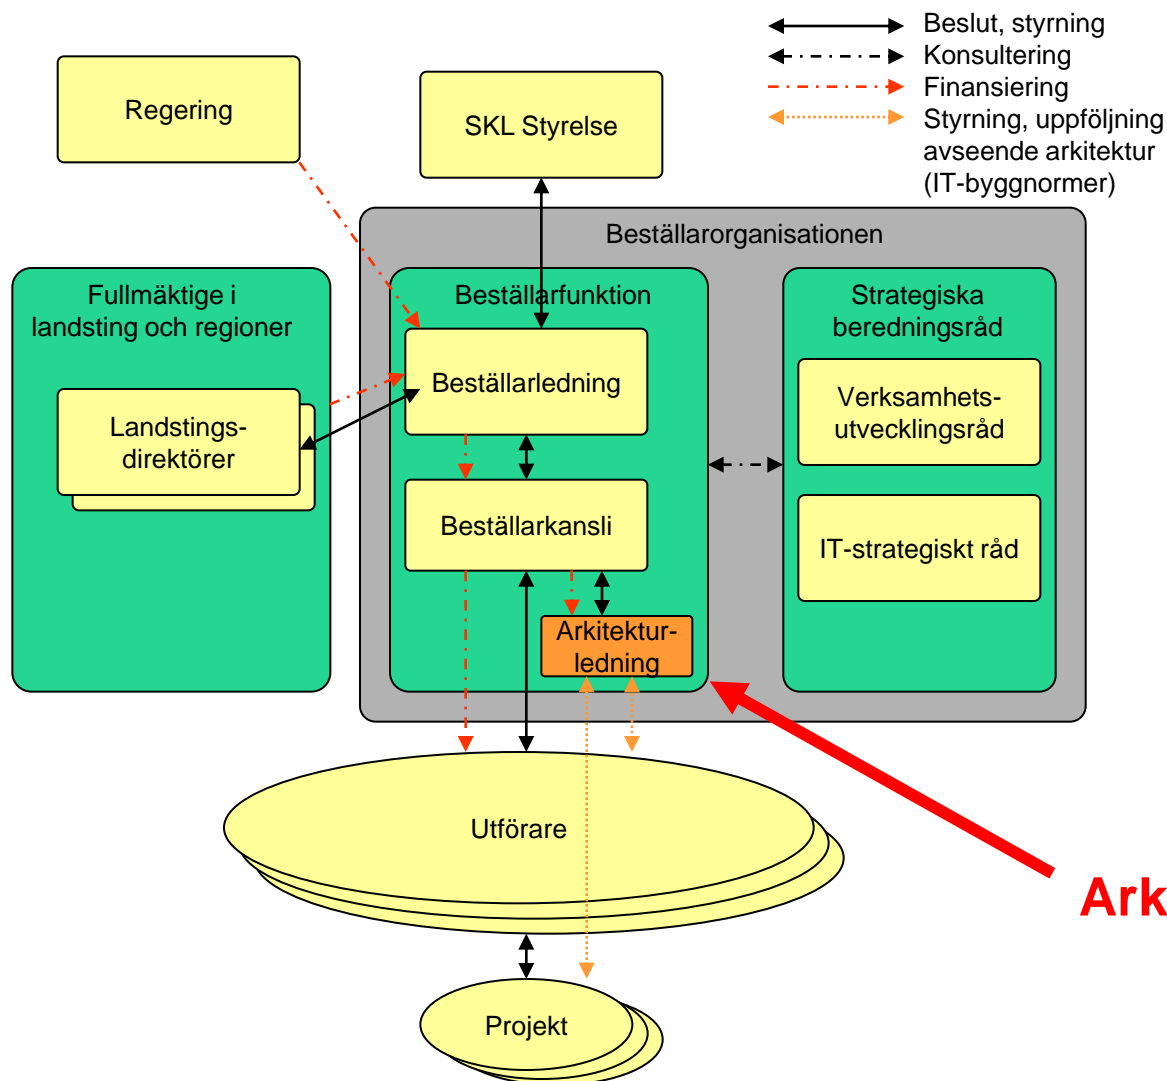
Beslut, styrning
Konsultering
Finansiering
Styrning, uppföljning avseende arkitektur (IT-byggnormer)

Regering

SKL Styrelse

Beställarorganisationen

Fullmäktige i landsting och regioner

Landstings-direktörer

Beställarfunktion

Beställarledning

Beställarkansli

Arkitektur-ledning

Strategiska beredningsråd

Verksamhets-utvecklingsråd

IT-strategiskt råd

Utförare

Projekt

Ark